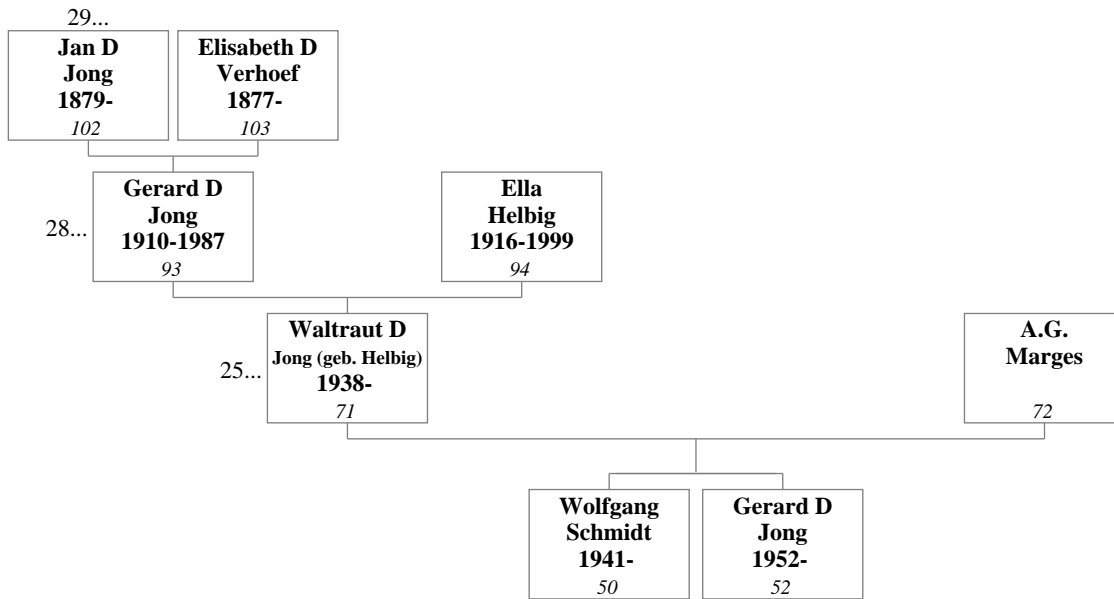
29...

Jan D Jong 1879-
102

Elisabeth D Verhoef 1877-
103

28...

Gerard D Jong 1910-1987
93

Ella Helbig 1916-1999
94

25...

Waltraut D Jong (geb. Helbig) 1938-
71

A.G. Marges
72

Wolfgang Schmidt 1941-
50

Gerard D Jong 1952-
52